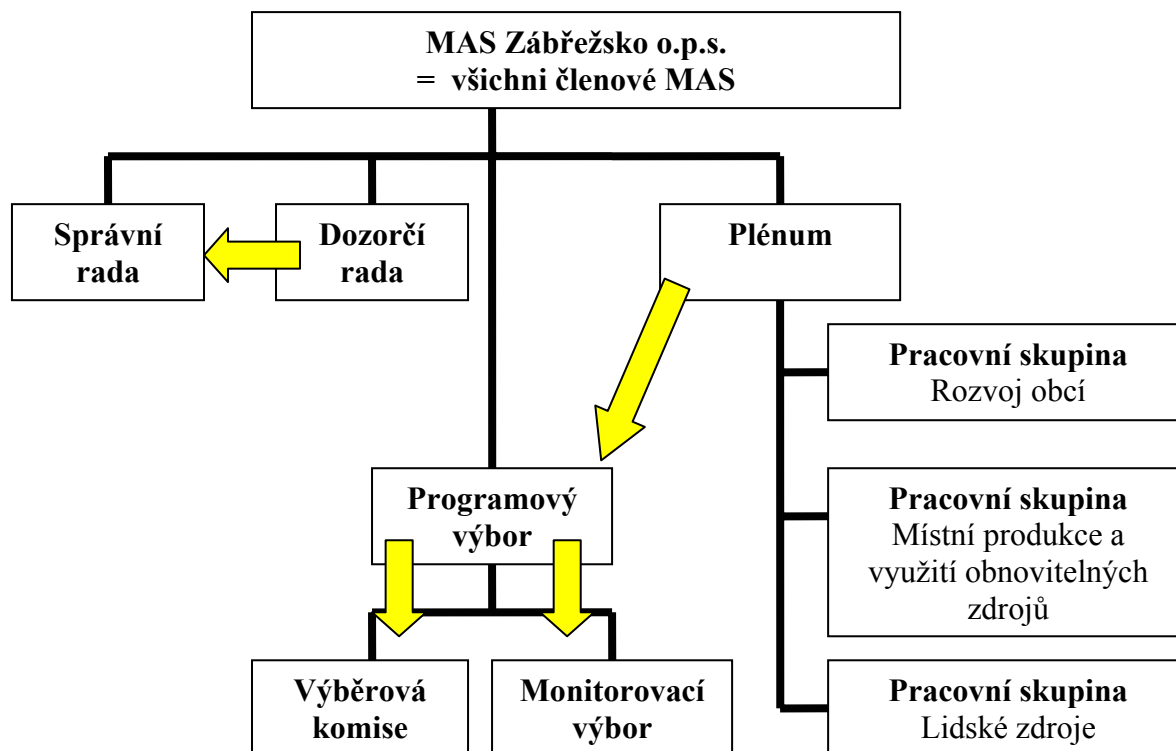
MAS Zábřežsko o.p.s.
= všichni členové MAS

Správní rada

Dozorčí rada

Plénum

Pracovní skupina
Rozvoj obcí

Programový výbor

Pracovní skupina
Místní produkce a využití obnovitelných zdrojů

Výběrová komise

Monitorovací výbor

Pracovní skupina
Lidské zdroje